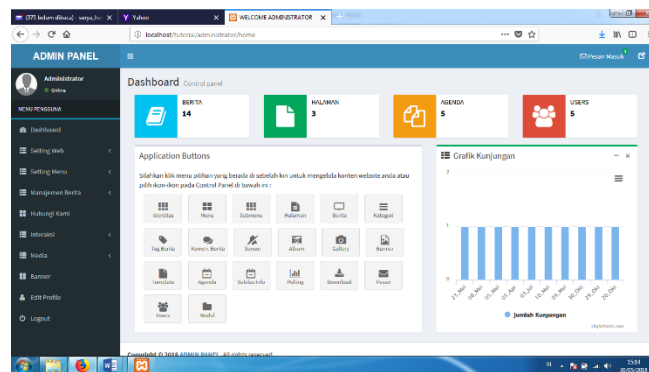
(97) Inbox (dibaca) - sarpa_ha | Y Yahoo | WELCOME ADMINISTRATOR | +

localhost/tutorial/administrator/home

ADMIN PANEL

Pesan Masuk

Administrator
Online

MENU PENGGUNA

Dashboard
Setting Web
Setting Menu
Manajemen Berita
Hubungi Kami
Interaksi
Media
Banner
Edit Profile
Logout

Dashboard Control panel

BERITA
14

HALAMAN
3

AGENDA
5

USERS
5

Application Buttons

Silahkan klik menu pilihan yang berada di sebelah kiri untuk mengelola konten website anda atau pilih ikon-ikon pada Control Panel di bawah ini :

Identitas
Menu
Submenu
Halaman
Berita
Kategori
Tag Berita
Komen Berita
Sensor
Album
Gallery
Banner
Template
Agenda
Sekilas Info
Polling
Download
Pesan
Users
Modul

Grafik Kunjungan

2
1
0

Jumlah Kunjungan

Copyright © 2018 ADMIN PANEL. All rights reserved.

15:04
30/05/2018